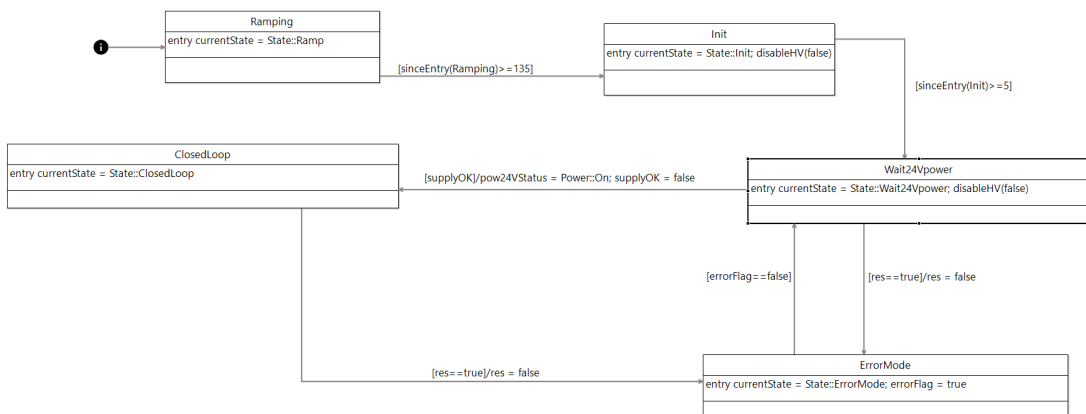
Ramping
entry currentState = State::Ramp

[sinceEntry(Ramping)>=135]

Init
entry currentState = State::Init; disableHV(false)

[sinceEntry(Init)>=5]

ClosedLoop
entry currentState = State::ClosedLoop

[supplyOK]/pow24VStatus = Power::On; supplyOK = false

Wait24Vpower
entry currentState = State::Wait24Vpower; disableHV(false)

[errorFlag==false]

[res==true]/res = false

[res==true]/res = false

ErrorMode
entry currentState = State::ErrorMode; errorFlag = true